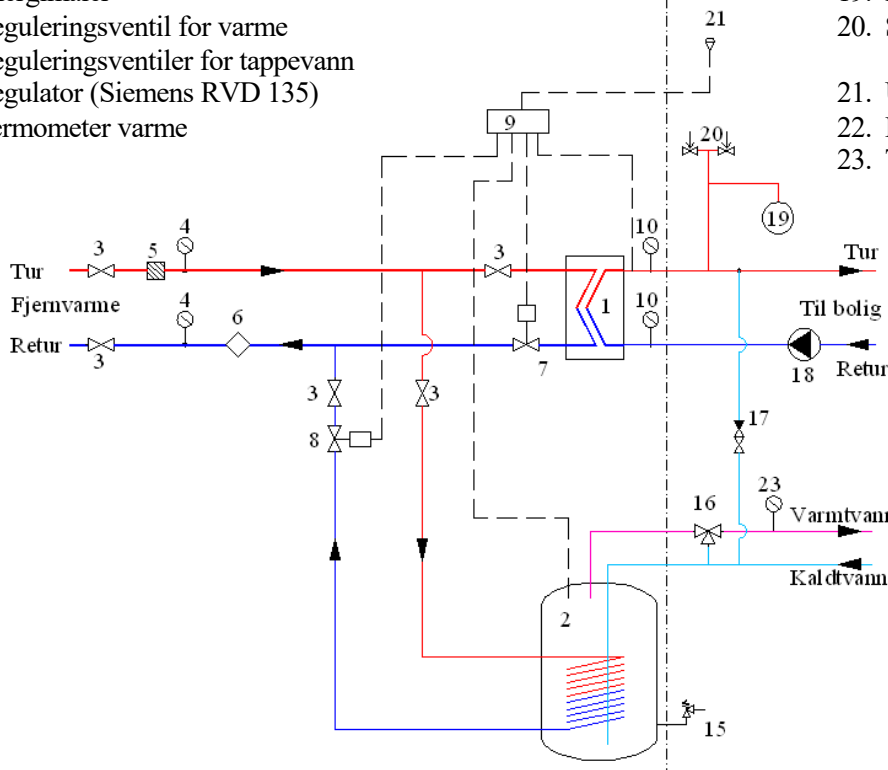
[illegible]egulator
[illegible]eguleringsventil for varme
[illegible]eguleringsventiler for tappevann
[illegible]egulator (Siemens RVD 135)
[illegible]ermometer varme

19. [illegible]
20. S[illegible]
21. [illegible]
22. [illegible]
23. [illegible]

21
9
20
19
10
Tur
Til bolig
Retur
18
4
3
5
Tur
Fjernvarme
4
6
Retur
3
3
10
1
7
3
3
8
17
23
16
Varmtvann
Kaldtvann
2
15